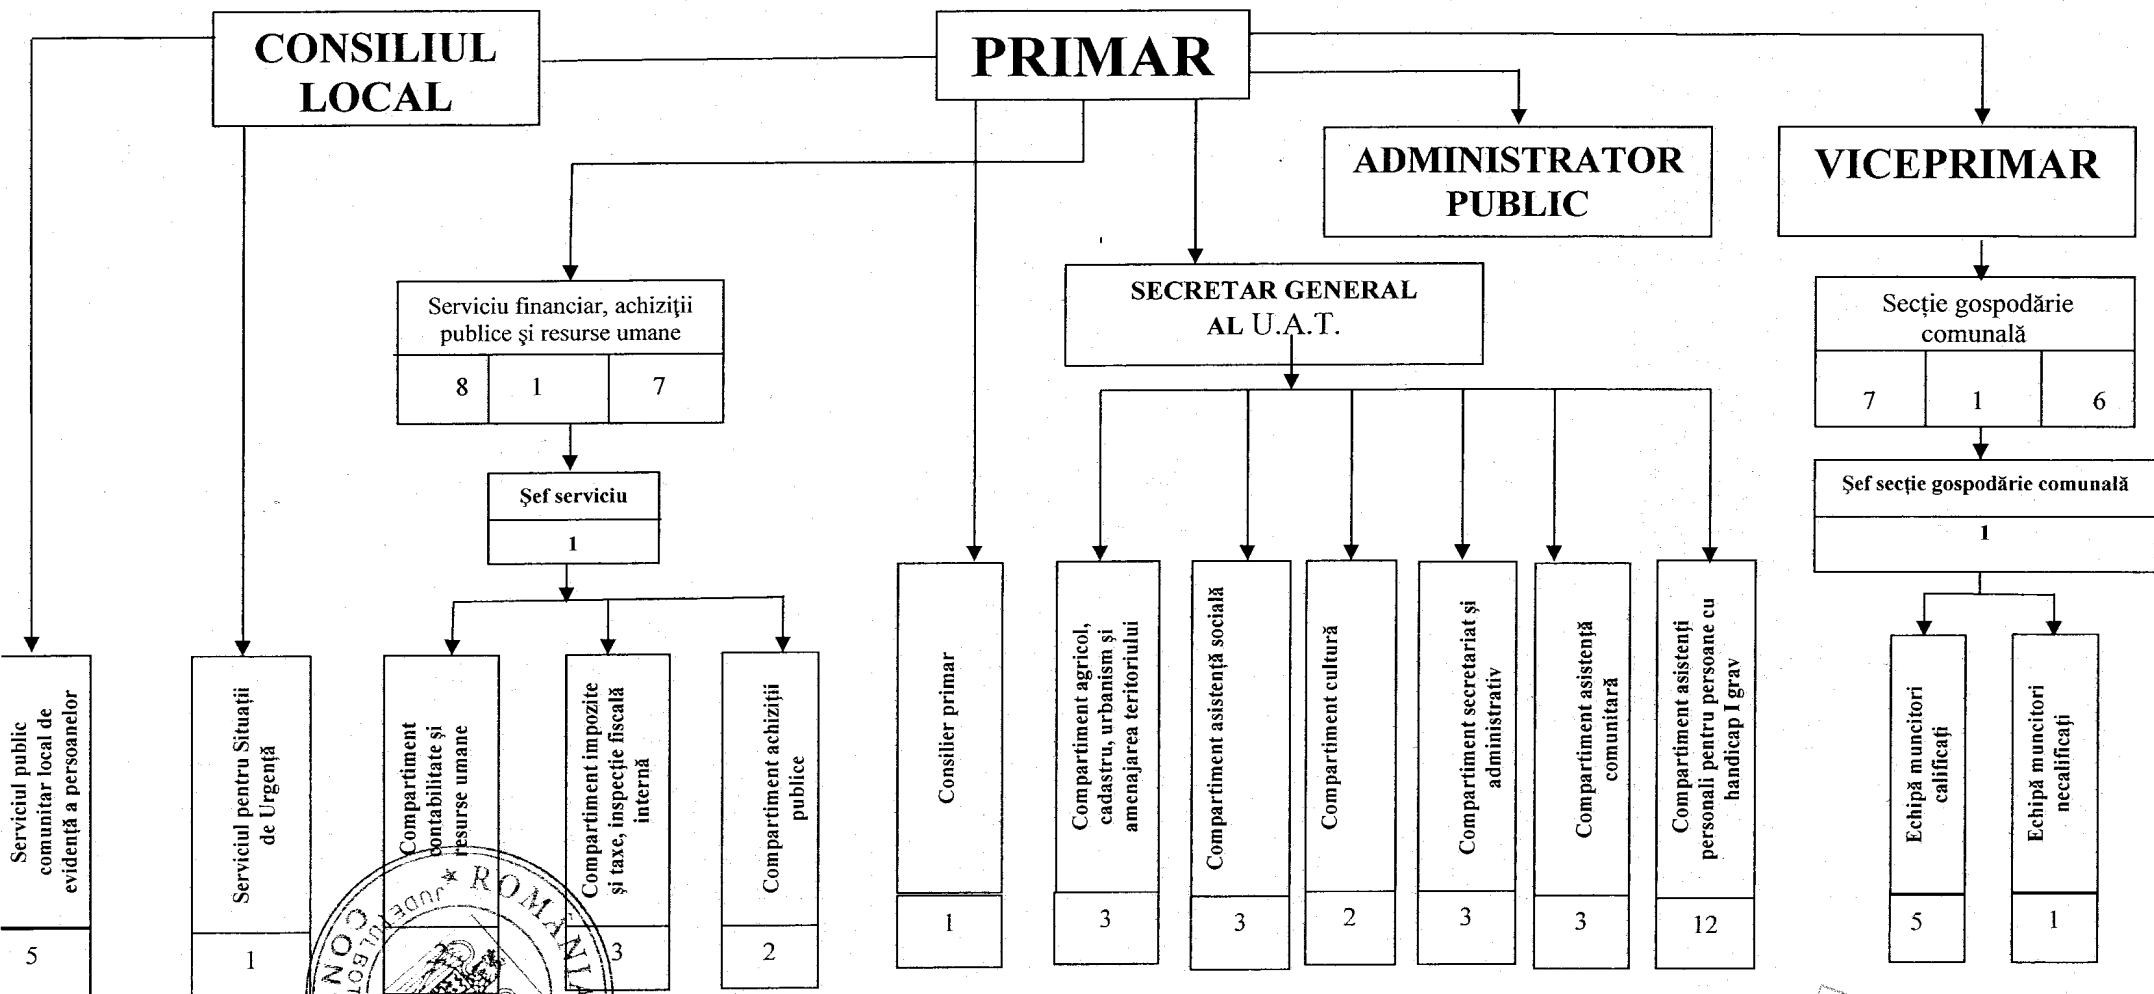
CONSILIUL LOCAL

PRIMAR

ADMINISTRATOR PUBLIC

VICEPRIMAR

Serviciu financiar, achiziţii publice şi resurse umane

| 8 | 1 | 7 |
|---|---|---|

Şef serviciu

1

SECRETAR GENERAL AL U.A.T.

Secţie gospodărie comunală

| 7 | 1 | 6 |
|---|---|---|

Şef secţie gospodărie comunală

1

Serviciul public comunitar local de evidenţă a persoanelor

5

Serviciul pentru Situaţii de Urgenţă

1

Compartiment contabilitate şi resurse umane

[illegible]

Compartiment impozite şi taxe, inspecţie fiscală internă

3

Compartiment achiziţii publice

2

Consilier primar

1

Compartiment agricol, cadastru, urbanism şi amenajarea teritoriului

3

Compartiment asistenţă socială

3

Compartiment cultură

2

Compartiment secretariat şi administrativ

3

Compartiment asistenţă comunitară

3

Compartiment asistenţi personali pentru persoane cu handicap I grav

12

Echipă muncitori calificaţi

5

Echipă muncitori necalificaţi

1

JUDEŢUL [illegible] * ROMÂNIA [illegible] CON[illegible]